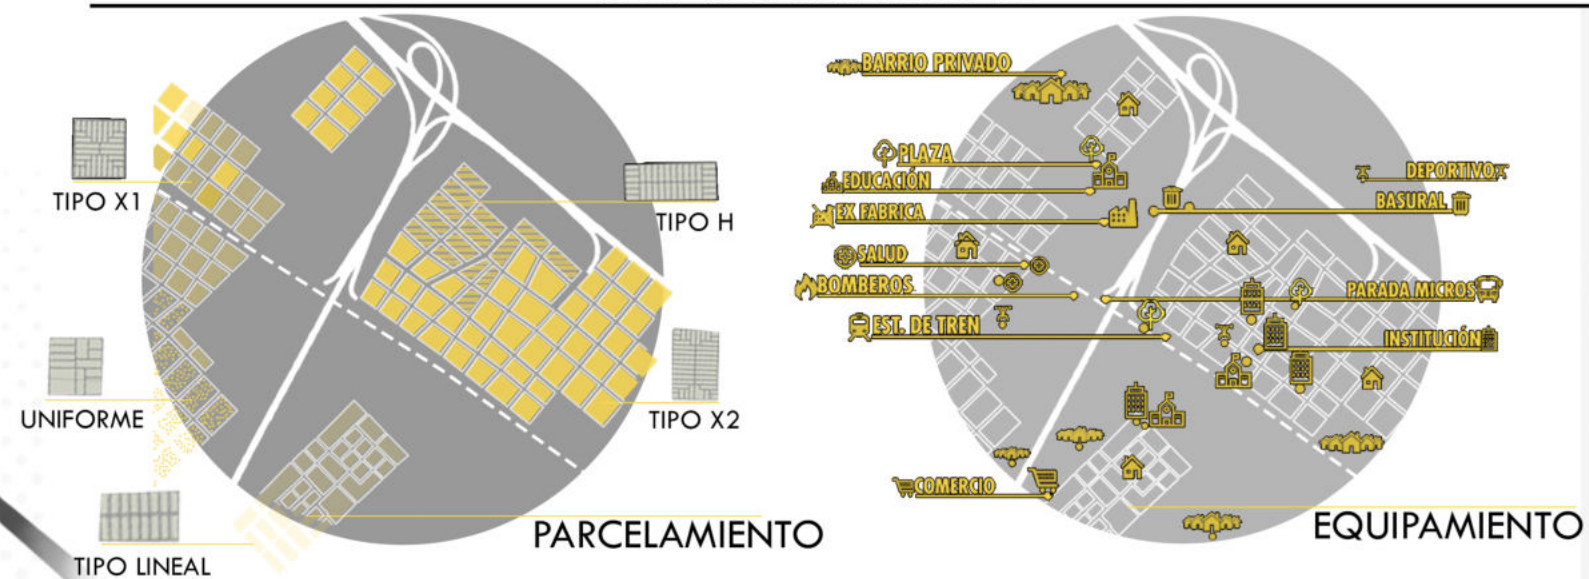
TIPO X1

TIPO H

UNIFORME

TIPO X2

TIPO LINEAL

PARCELAMIENTO

BARRIO PRIVADO

PLAZA

EDUCACIÓN

EX FABRICA

SALUD

BOMBEROS

EST. DE TREN

DEPORTIVO

BASURAL

PARADA MICROS

INSTITUCIÓN

COMERCIO

EQUIPAMIENTO